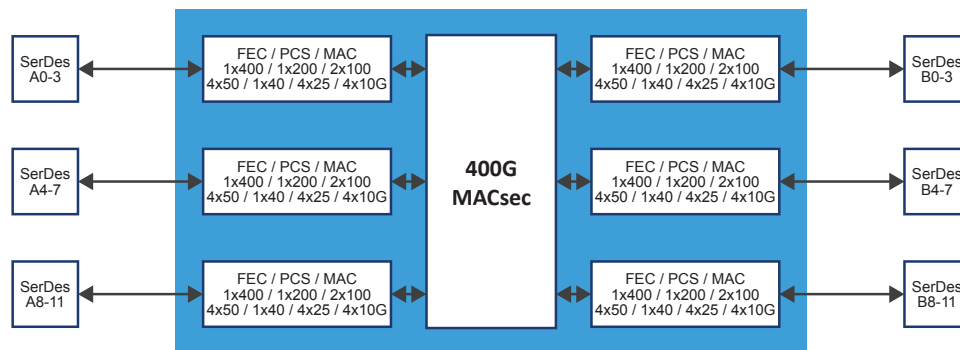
SerDes A0-3

FEC / PCS / MAC
1x400 / 1x200 / 2x100
4x50 / 1x40 / 4x25 / 4x10G

400G MACsec

FEC / PCS / MAC
1x400 / 1x200 / 2x100
4x50 / 1x40 / 4x25 / 4x10G

SerDes B0-3

SerDes A4-7

FEC / PCS / MAC
1x400 / 1x200 / 2x100
4x50 / 1x40 / 4x25 / 4x10G

FEC / PCS / MAC
1x400 / 1x200 / 2x100
4x50 / 1x40 / 4x25 / 4x10G

SerDes B4-7

SerDes A8-11

FEC / PCS / MAC
1x400 / 1x200 / 2x100
4x50 / 1x40 / 4x25 / 4x10G

FEC / PCS / MAC
1x400 / 1x200 / 2x100
4x50 / 1x40 / 4x25 / 4x10G

SerDes B8-11